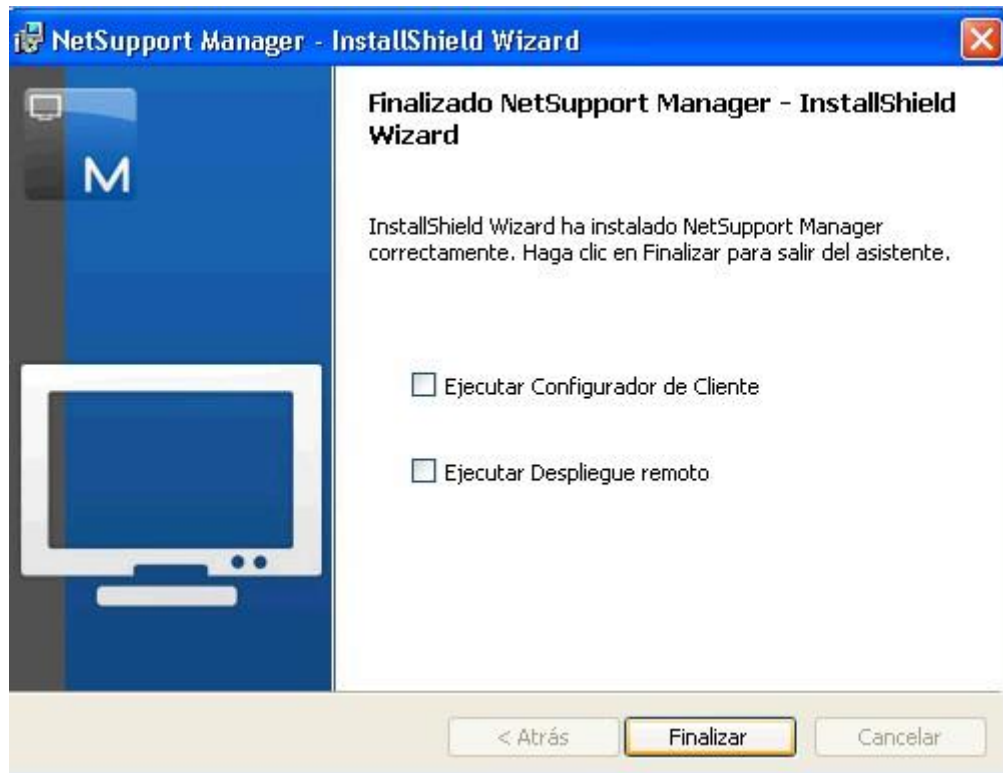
NetSupport Manager - InstallShield Wizard

M

Finalizado NetSupport Manager - InstallShield Wizard

InstallShield Wizard ha instalado NetSupport Manager correctamente. Haga clic en Finalizar para salir del asistente.

Ejecutar Configurador de Cliente

Ejecutar Despliegue remoto

< Atrás

Finalizar

Cancelar